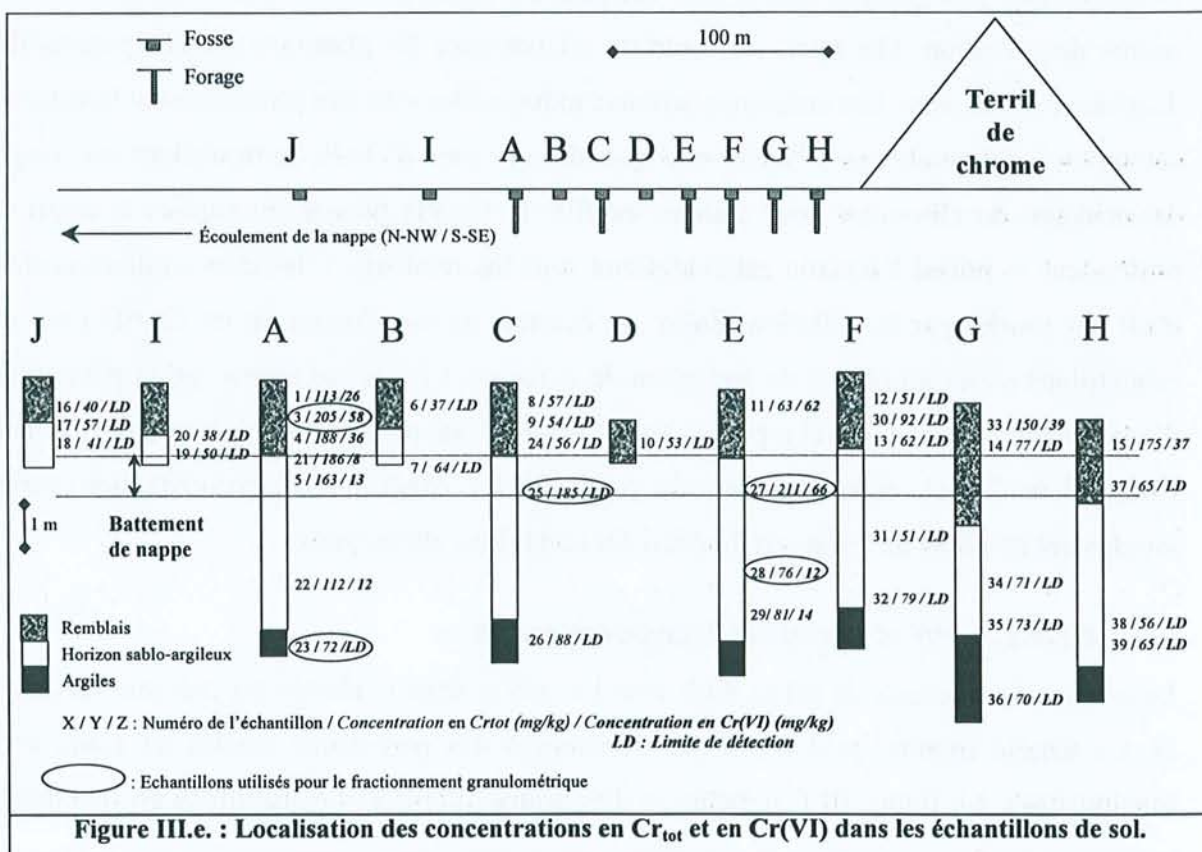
Fosse

Forage

100 m

Terril de chrome

J I A B C D E F G H

Écoulement de la nappe (N-NW / S-SE)

J I A B C D E F G H

16 / 40 / LD
17 / 57 / LD
18 / 41 / LD

20 / 38 / LD
19 / 50 / LD

1 / 113 / 26
3 / 205 / 58
4 / 188 / 36
21 / 186 / 8
5 / 163 / 13
22 / 112 / 12
23 / 72 / LD

6 / 37 / LD
7 / 64 / LD

8 / 57 / LD
9 / 54 / LD
24 / 56 / LD
25 / 185 / LD
26 / 88 / LD

10 / 53 / LD

11 / 63 / 62
27 / 211 / 66
28 / 76 / 12
29 / 81 / 14

12 / 51 / LD
30 / 92 / LD
13 / 62 / LD
31 / 51 / LD
32 / 79 / LD

33 / 150 / 39
14 / 77 / LD
34 / 71 / LD
35 / 73 / LD
36 / 70 / LD

15 / 175 / 37
37 / 65 / LD
38 / 56 / LD
39 / 65 / LD

1 m

Battement de nappe

Remblais
Horizon sablo-argileux
Argiles

X / Y / Z : Numéro de l'échantillon / Concentration en Crtot (mg/kg) / Concentration en Cr(VI) (mg/kg)
LD : Limite de détection

: Echantillons utilisés pour le fractionnement granulométrique

Figure III.e. : Localisation des concentrations en $Cr_{tot}$ et en Cr(VI) dans les échantillons de sol.